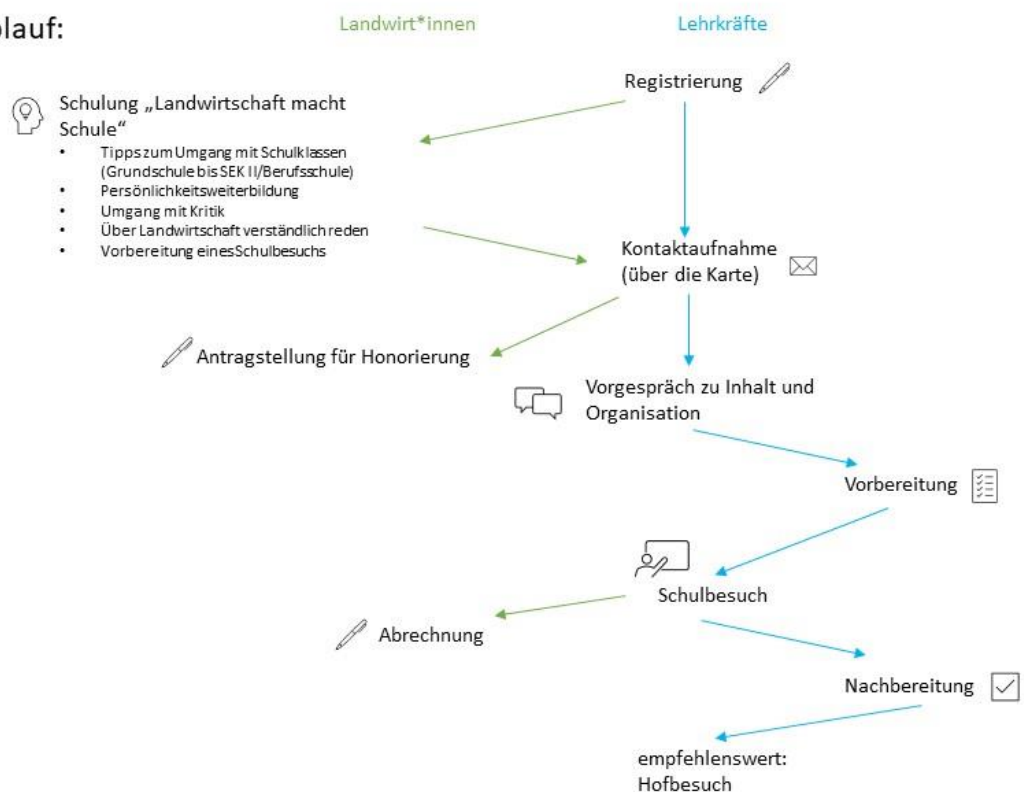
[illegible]lauf:

Landwirt*innen

Lehrkräfte

Registrierung

Schulung „Landwirtschaft macht Schule“
- Tipps zum Umgang mit Schulklassen (Grundschule bis SEK II/Berufsschule)
- Persönlichkeitsweiterbildung
- Umgang mit Kritik
- Über Landwirtschaft verständlich reden
- Vorbereitung eines Schulbesuchs

Kontaktaufnahme (über die Karte)

Antragstellung für Honorierung

Vorgespräch zu Inhalt und Organisation

Vorbereitung

Schulbesuch

Abrechnung

Nachbereitung

empfehlenswert: Hofbesuch